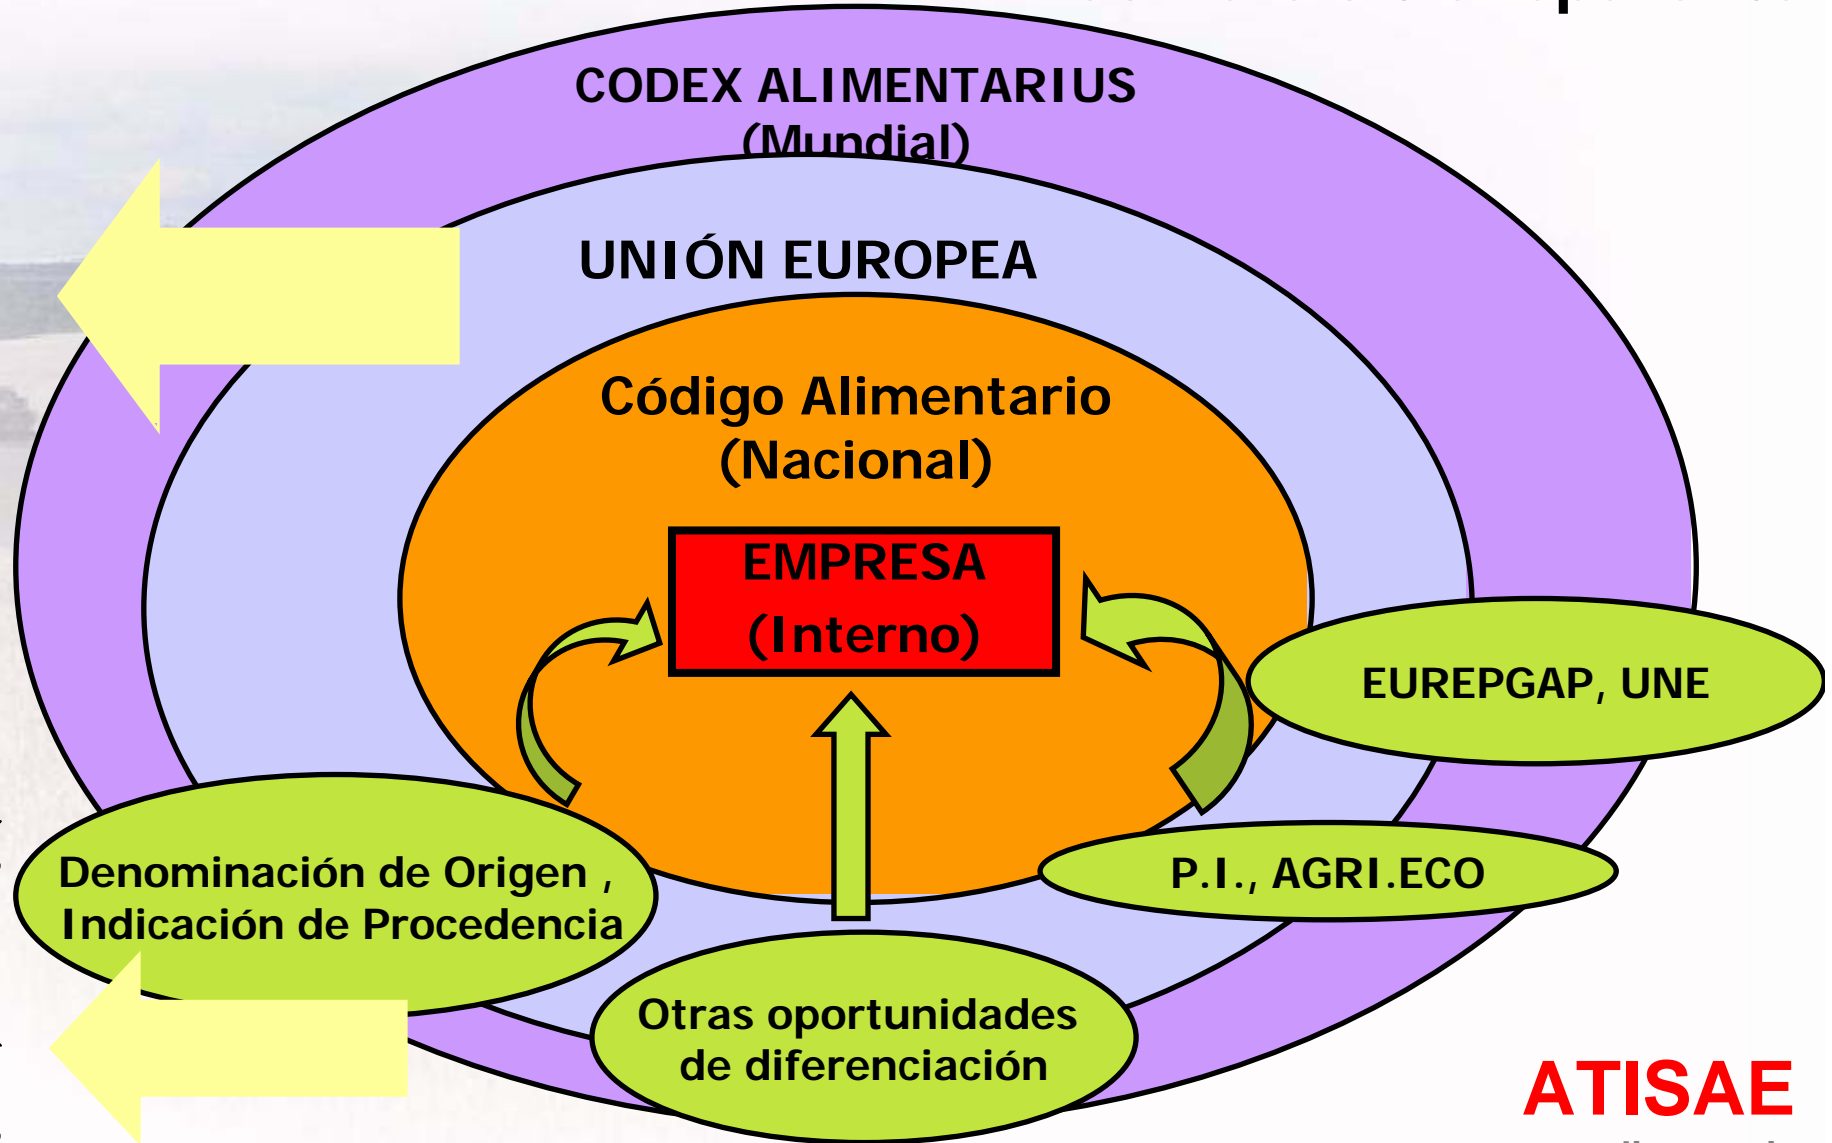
CODEX ALIMENTARIUS
(Mundial)

UNIÓN EUROPEA

Código Alimentario
(Nacional)

EMPRESA
(Interno)

EUREPGAP, UNE

P.I., AGRI.ECO

Denominación de Origen ,
Indicación de Procedencia

Otras oportunidades
de diferenciación

ATISAE